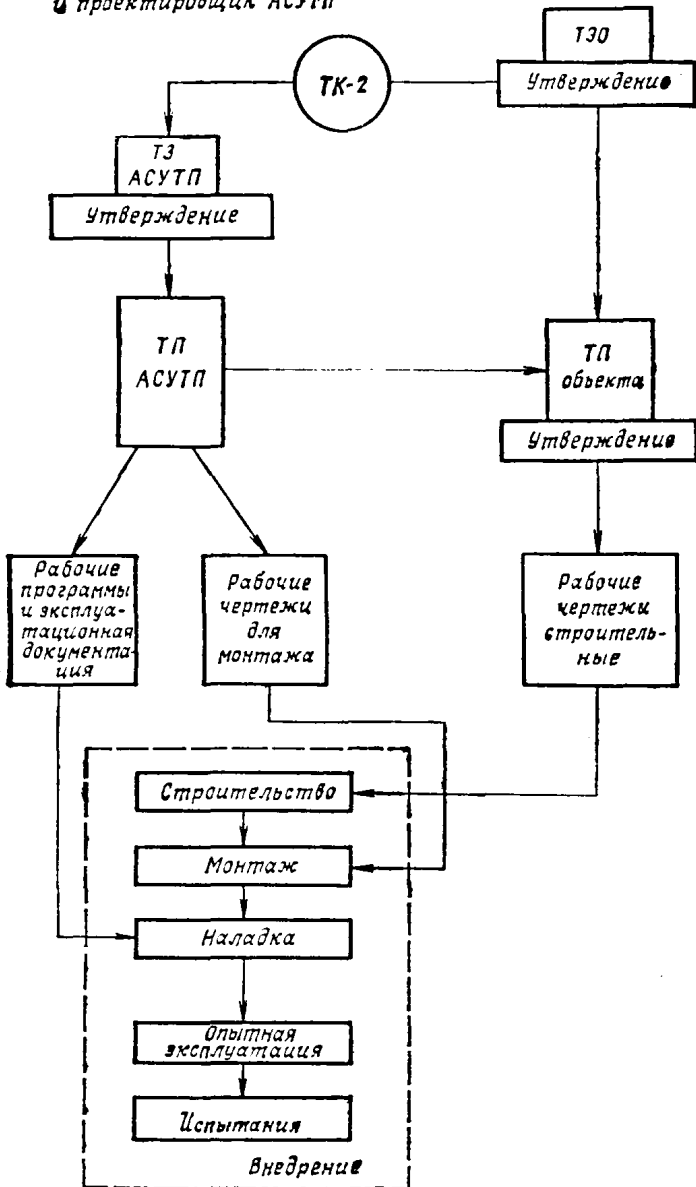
и проектировщик АСУТП

ТЗО

Утверждение

ТК-2

ТЗ АСУТП

Утверждение

ТП АСУТП

ТП объекта

Утверждение

Рабочие программы и эксплуатационная документация

Рабочие чертежи для монтажа

Рабочие чертежи строительные

Строительство

Монтаж

Наладка

Опытная эксплуатация

Испытания

Внедрение